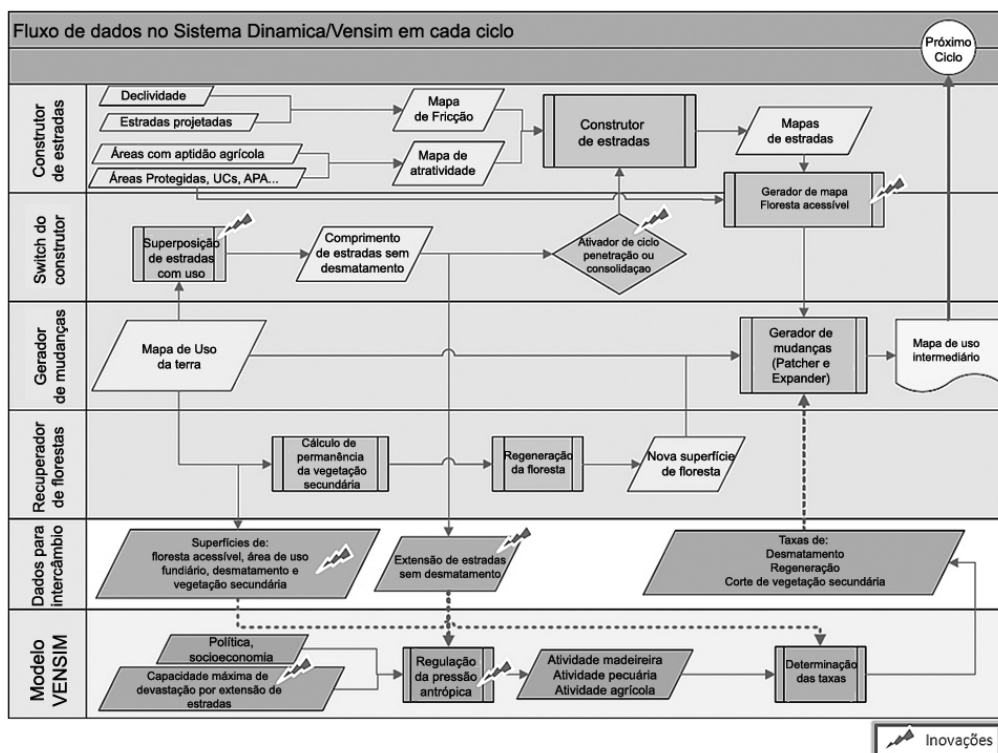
Fluxo de dados no Sistema Dinamica/Vensim em cada ciclo

Próximo Ciclo

Construtor de estradas

Declividade

Estradas projetadas

Áreas com aptidão agrícola

Áreas Protegidas, UCs, APA...

Mapa de Fricção

Mapa de atratividade

Construtor de estradas

Mapas de estradas

Gerador de mapa Floresta acessível

Switch do construtor

Superposição de estradas com uso

Comprimento de estradas sem desmatamento

Ativador de ciclo penetração ou consolidaçao

Gerador de mudanças

Mapa de Uso da terra

Gerador de mudanças (Patcher e Expander)

Mapa de uso intermediário

Recuperador de florestas

Cálculo de permanência da vegetação secundária

Regeneração da floresta

Nova superfície de floresta

Dados para intercâmbio

Superfícies de: floresta acessível, área de uso fundiário, desmatamento e vegetação secundária

Extensão de estradas sem desmatamento

Taxas de: Desmatamento Regeneração Corte de vegetação secundária

Modelo VENSIM

Política, socioeconomia

Capacidade máxima de devastação por extensão de estradas

Regulação da pressão antrópica

Atividade madeireira Atividade pecuária Atividade agrícola

Determinação das taxas

Inovações